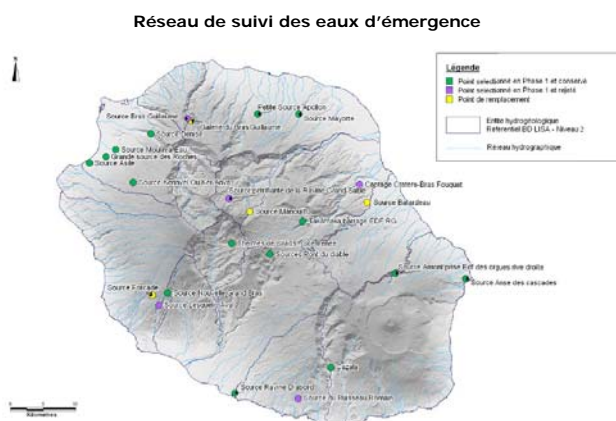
Réseau de suivi des eaux d'émergence

Légende
Point sélectionné en Phase 1 et conservé
Point sélectionné en Phase 1 et rejeté
Point de remplacement
Entité hydrogéologique Référentiel BD LISA - Niveau 2
Réseau hydrographique

Petite Source Apollon
Source Bras Guillaume
Galerie du Bras Guillaume
Source Mayotte
Source Denise
Source Moulin à Eau
Grande source des Roches
Source Aské
Source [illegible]
Captage Cratère-Bras Fouquet
Source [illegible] de la Rivière Grand Sable
Source Bellerdeau
Source Mancott
Takamaka barrage EDF RG
Source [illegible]
Source Pont du Diable
Source Ravine prise Bef des cirques rive droite
Source Anse des cascades
Source Estrade
Source Nouvelle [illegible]
Source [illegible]
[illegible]
Source Ravine Diabord
Source du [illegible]

0 5 10
Kilomètres